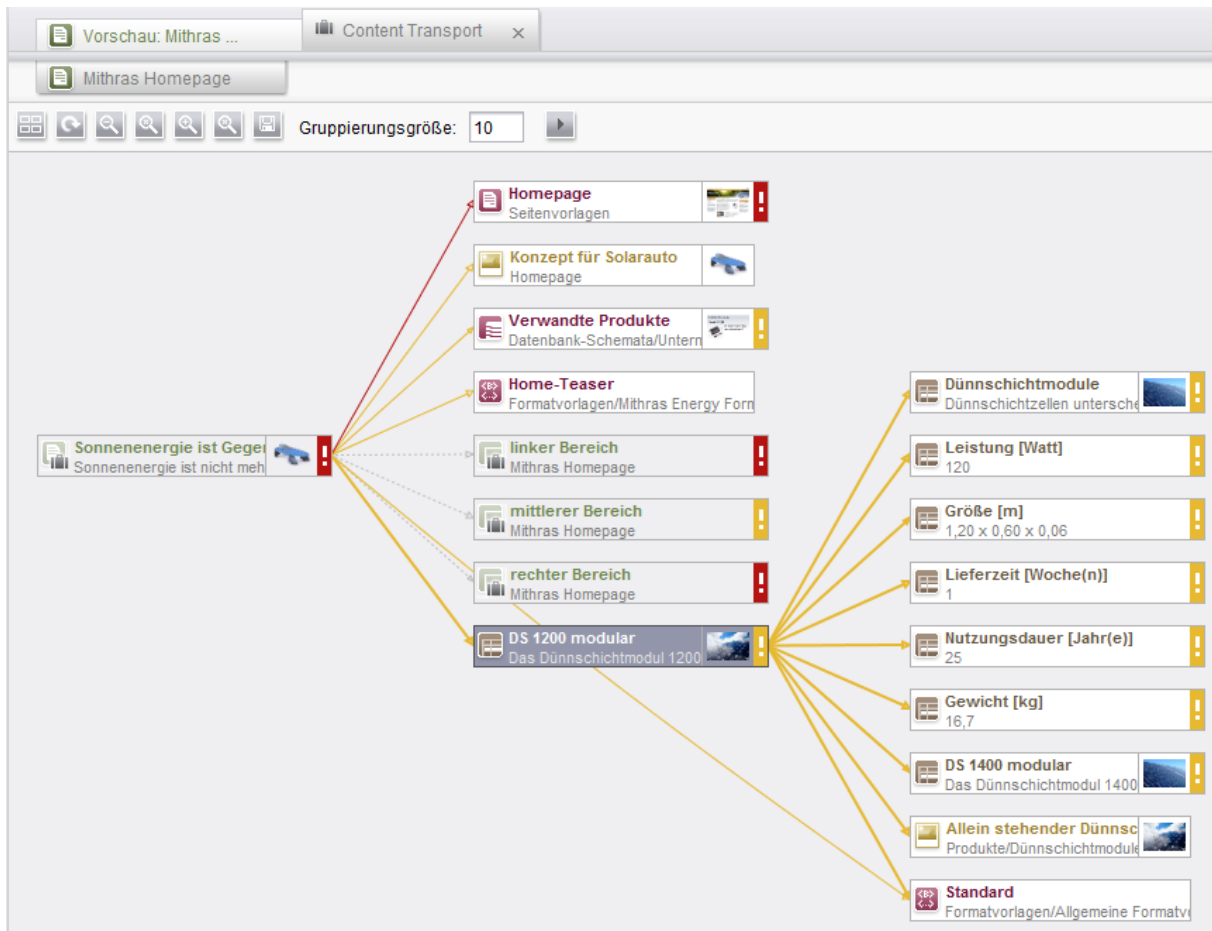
Vorschau: Mithras ...

Content Transport ×

Mithras Homepage

Gruppierungsgröße: 10

Homepage
Seitenvorlagen
!

Konzept für Solarauto
Homepage

Verwandte Produkte
Datenbank-Schemata/Untern
!

Home-Teaser
Formatvorlagen/Mithras Energy Forn

Sonnenenergie ist Geger
Sonnenenergie ist nicht meh
!

linker Bereich
Mithras Homepage
!

mittlerer Bereich
Mithras Homepage
!

rechter Bereich
Mithras Homepage
!

DS 1200 modular
Das Dünnschichtmodul 1200
!

Dünnschichtmodule
Dünnschichtzellen untersche
!

Leistung [Watt]
120
!

Größe [m]
1,20 x 0,60 x 0,06
!

Lieferzeit [Woche(n)]
1
!

Nutzungsdauer [Jahr(e)]
25
!

Gewicht [kg]
16,7
!

DS 1400 modular
Das Dünnschichtmodul 1400
!

Allein stehender Dünnsc
Produkte/Dünnschichtmodule

Standard
Formatvorlagen/Allgemeine Formatv